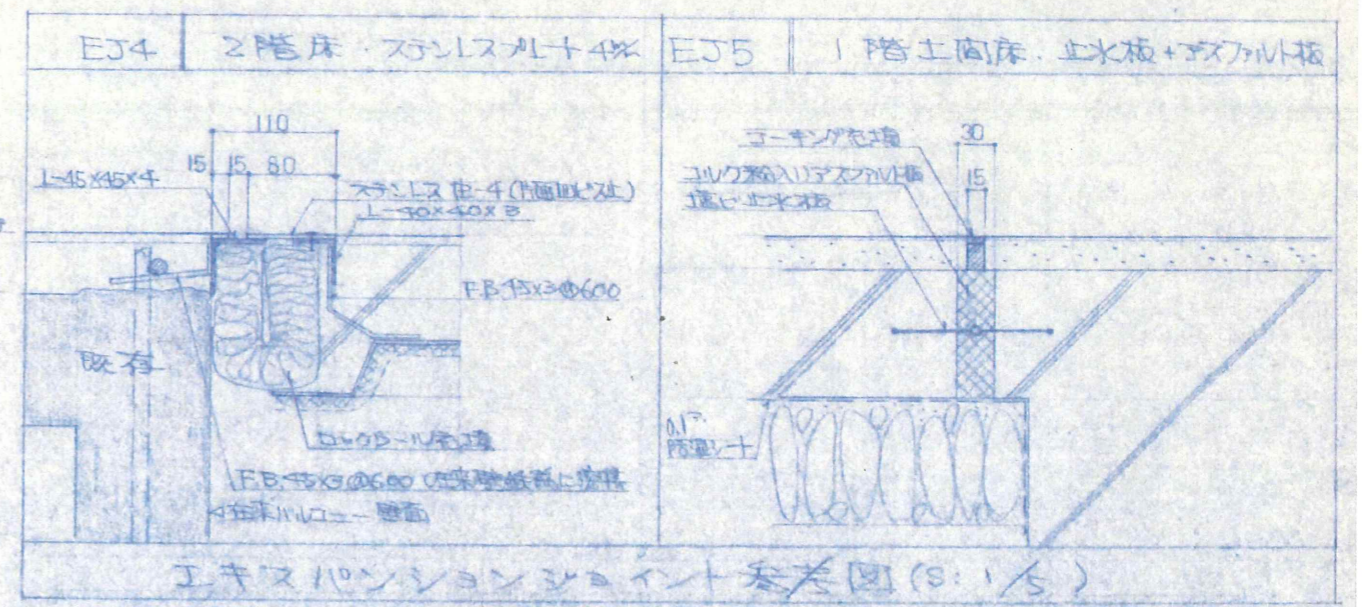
EJ4 | 2階床・ステンレスプレート 4% | EJ5 | 1階土間床・止水板+アスファルト板

110

15 15 80

L-45×45×4

ステンレス PL-4 (両面ビス止)

L-30×40×3

F.B. 45×3 @600

既存

ロックウール充填

F.B. 45×3 @600 (既存壁鉄筋に溶接)

在来バルコニー壁面

30

15

コーキング充填

コルク粒入りアスファルト板

塩ビ止水板

0.1 防湿シート

エキスパンションジョイント参考図 (S: 1/5)